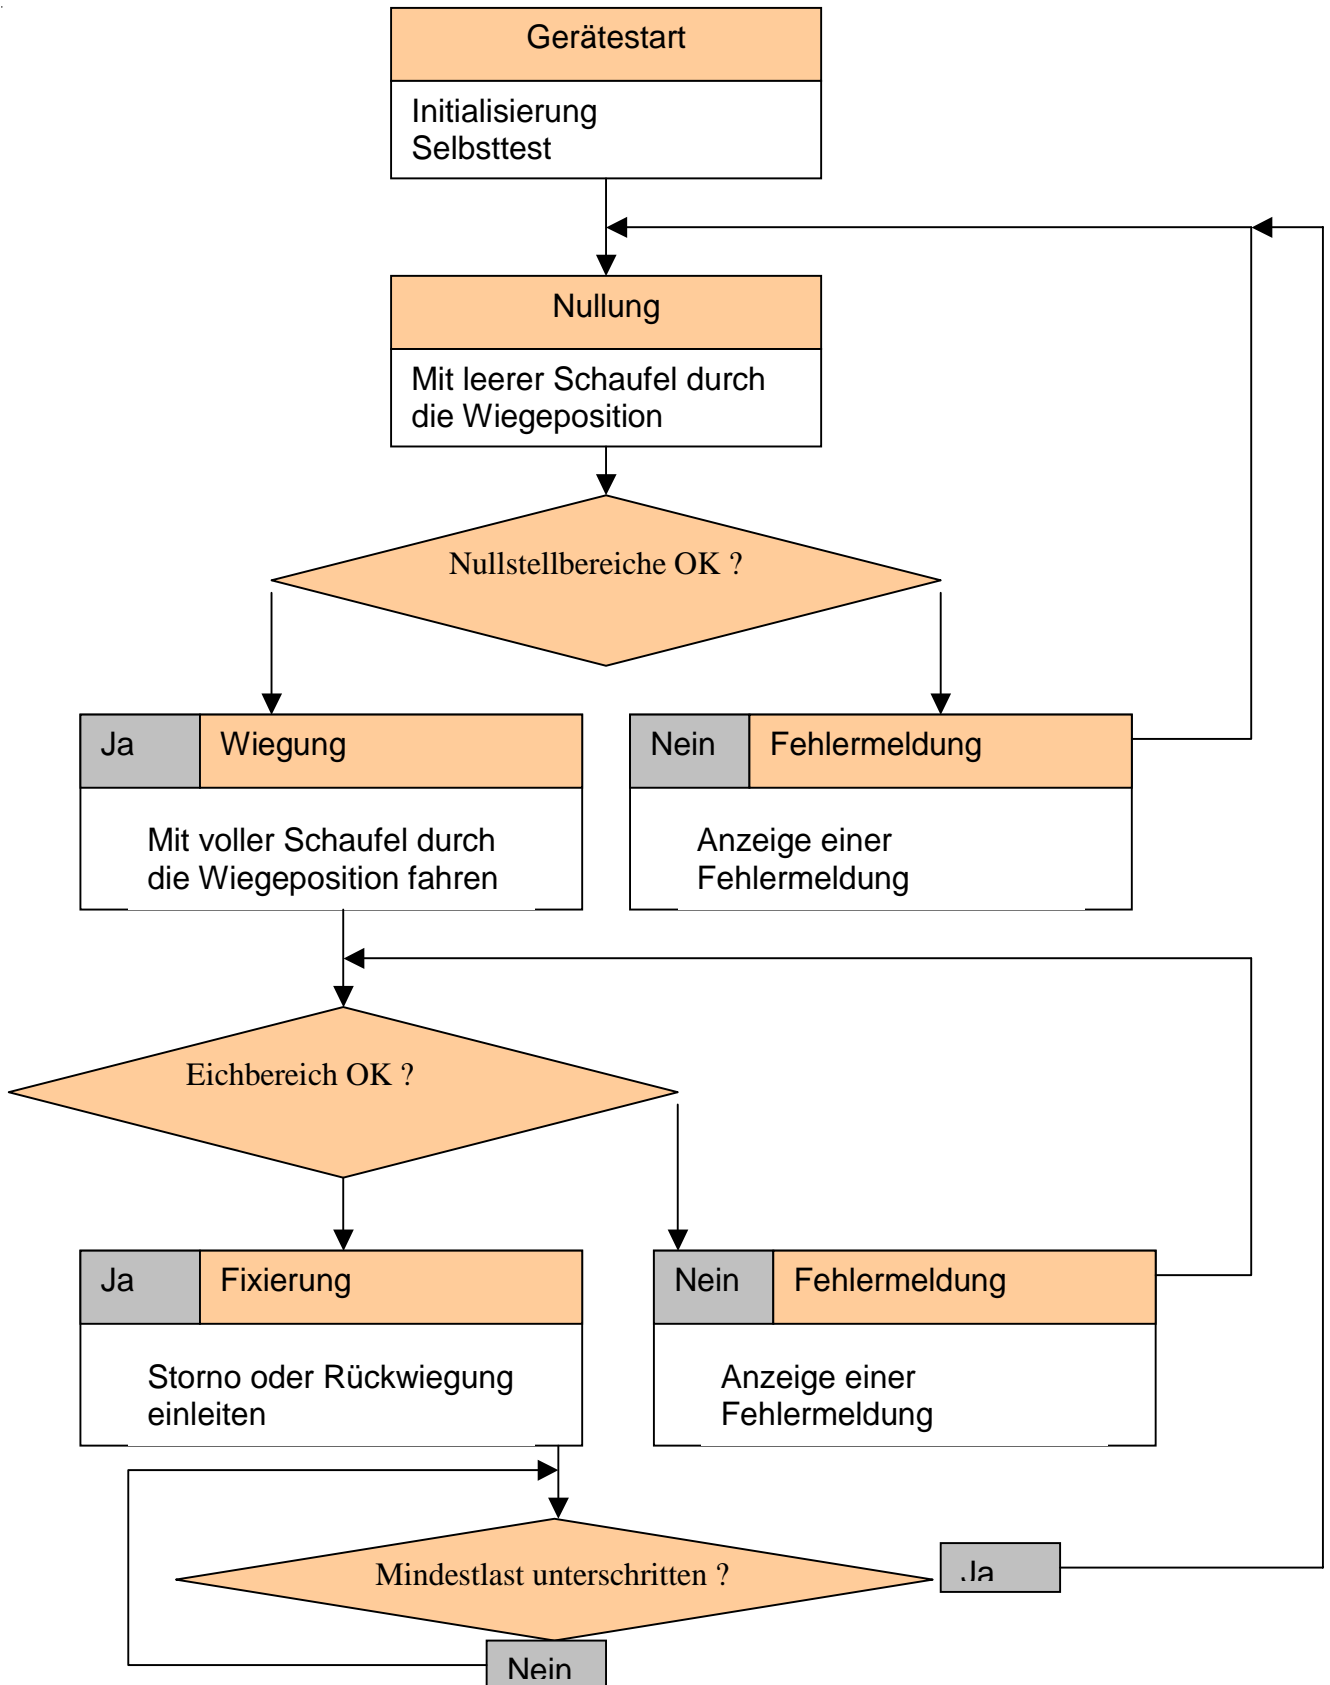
Gerätestart

Initialisierung
Selbsttest

Nullung

Mit leerer Schaufel durch die Wiegeposition

Nullstellbereiche OK ?

Ja

Wiegung

Mit voller Schaufel durch die Wiegeposition fahren

Nein

Fehlermeldung

Anzeige einer Fehlermeldung

Eichbereich OK ?

Ja

Fixierung

Storno oder Rückwiegung einleiten

Nein

Fehlermeldung

Anzeige einer Fehlermeldung

Mindestlast unterschritten ?

Ja

Nein